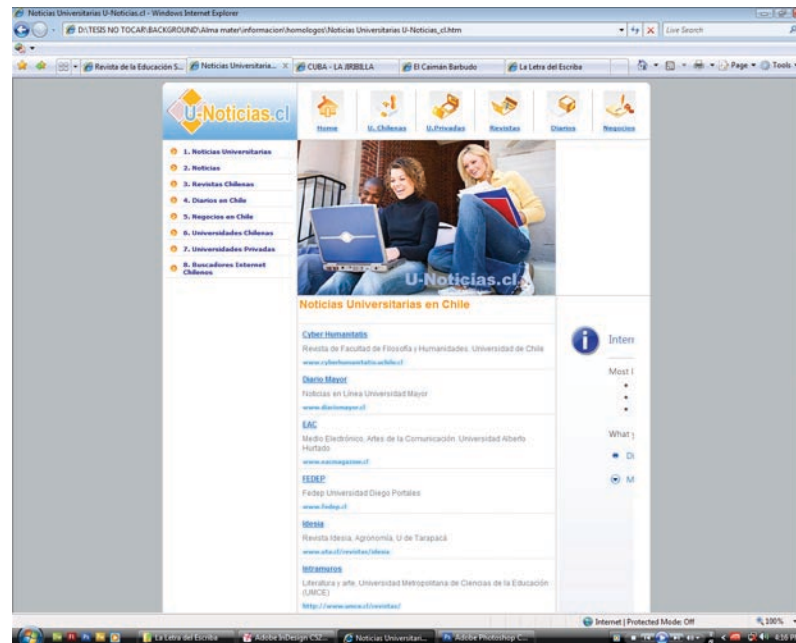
Noticias Universitarias U-Noticias.cl - Windows Internet Explorer

D:\TESIS NO TOCAR\BACKGROUND\Alma mater\informacion\homologos\Noticias Universitarias U-Noticias_cl.htm

Live Search

Revista de la Educación S... | Noticias Universitaria... | CUBA - LA JIRIBILLA | El Caimán Barbudo | La Letra del Escriba

Page ▾ | Tools ▾

U-Noticias.cl

Home | U. Chilenas | U. Privadas | Revistas | Diarios | Negocios

1. Noticias Universitarias
2. Noticias
3. Revistas Chilenas
4. Diarios en Chile
5. Negocios en Chile
6. Universidades Chilenas
7. Universidades Privadas
8. Buscadores Internet Chilenos

U-Noticias.cl

Noticias Universitarias en Chile

Cyber Humanitatis
Revista de Facultad de Filosofía y Humanidades. Universidad de Chile
www.cyberhumanitatis.uchile.cl

Diario Mayor
Noticias en Línea Universidad Mayor
www.diariomayor.cl

EAC
Medio Electrónico, Artes de la Comunicación. Universidad Alberto Hurtado
www.eacmagazine.cl

FEDEP
Fedep Universidad Diego Portales
www.fedep.cl

Idesia
Revista Idesia, Agronomía, U de Tarapacá
www.uta.cl/revistas/idesia

Intramuros
Literatura y arte, Universidad Metropolitana de Ciencias de la Educación (UMCE)
http://www.umce.cl/revistas/

Inter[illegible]

Most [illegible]

What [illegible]

Di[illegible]

M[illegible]

Internet | Protected Mode: Off

100%

La Letra del Escriba | Adobe InDesign CS2... | Noticias Universitari... | Adobe Photoshop C...